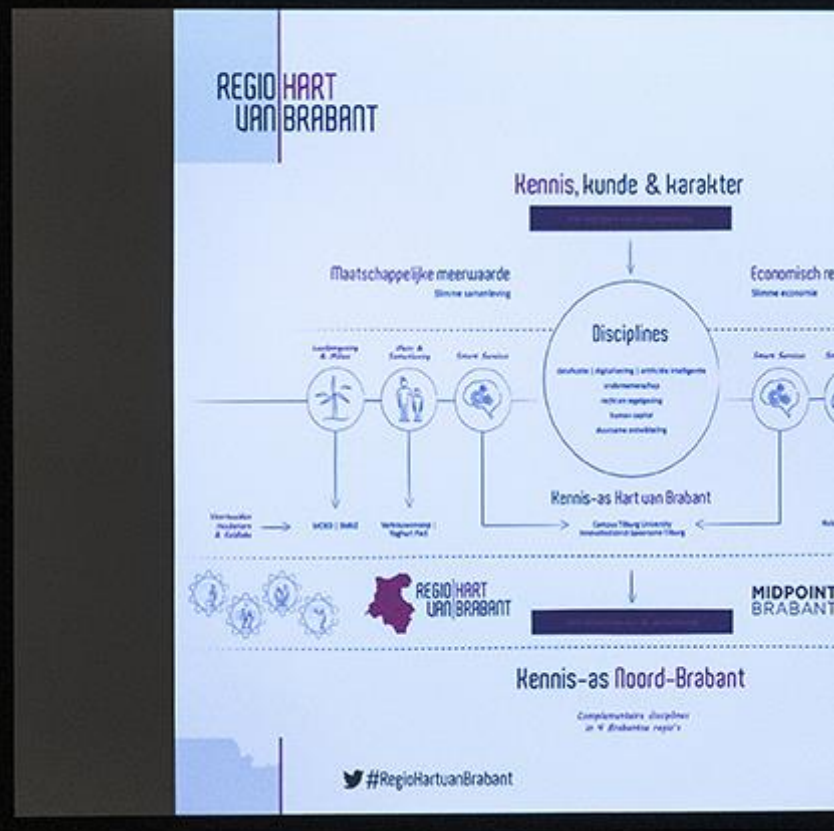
REGIO HART
VAN BRABANT

Kennis, kunde & karakter

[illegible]

Maatschappelijke meerwaarde
Slimme samenleving

Economisch re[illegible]
Slimme economie

Disciplines

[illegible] | digitalisering | artificiële intelligentie
ondernemerschap
recht en regelgeving
human capital
duurzame ontwikkeling

Leefomgeving & Milieu

Zorg & Samenleving

Smart Services

Smart Services

Kennis-as Hart van Brabant

Voorhuizen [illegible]

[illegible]

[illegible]

Campus Tilburg University
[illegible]

REGIO HART
VAN BRABANT

MIDPOINT
BRABANT

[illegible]

Kennis-as Noord-Brabant

Complementaire disciplines
in 4 Brabantse regio's

#RegioHartvanBrabant